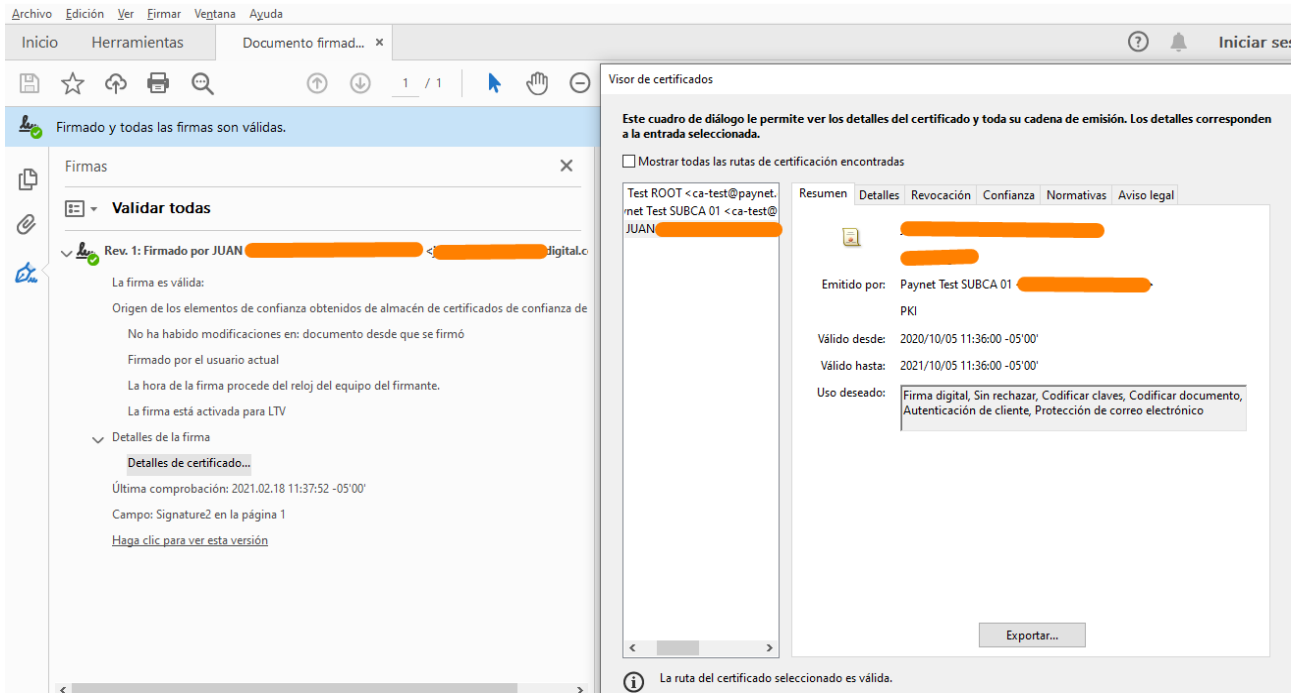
Archivo Edición Ver Firmar Ventana Ayuda

Inicio Herramientas Documento firmad... ×

Iniciar ses

1 / 1

Firmado y todas las firmas son válidas.

Firmas

Validar todas

Rev. 1: Firmado por JUAN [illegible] <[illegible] digital.c

La firma es válida:

Origen de los elementos de confianza obtenidos de almacén de certificados de confianza de

No ha habido modificaciones en: documento desde que se firmó

Firmado por el usuario actual

La hora de la firma procede del reloj del equipo del firmante.

La firma está activada para LTV

Detalles de la firma

Detalles de certificado...

Última comprobación: 2021.02.18 11:37:52 -05'00'

Campo: Signature2 en la página 1

Haga clic para ver esta versión

Visor de certificados

Este cuadro de diálogo le permite ver los detalles del certificado y toda su cadena de emisión. Los detalles corresponden a la entrada seleccionada.

Mostrar todas las rutas de certificación encontradas

Test ROOT <ca-test@paynet.
ynet Test SUBCA 01 <ca-test@
JUAN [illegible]

Resumen Detalles Revocación Confianza Normativas Aviso legal

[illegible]

Emitido por: Paynet Test SUBCA 01 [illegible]

PKI

Válido desde: 2020/10/05 11:36:00 -05'00'

Válido hasta: 2021/10/05 11:36:00 -05'00'

Uso deseado: Firma digital, Sin rechazar, Codificar claves, Codificar documento, Autenticación de cliente, Protección de correo electrónico

Exportar...

La ruta del certificado seleccionado es válida.